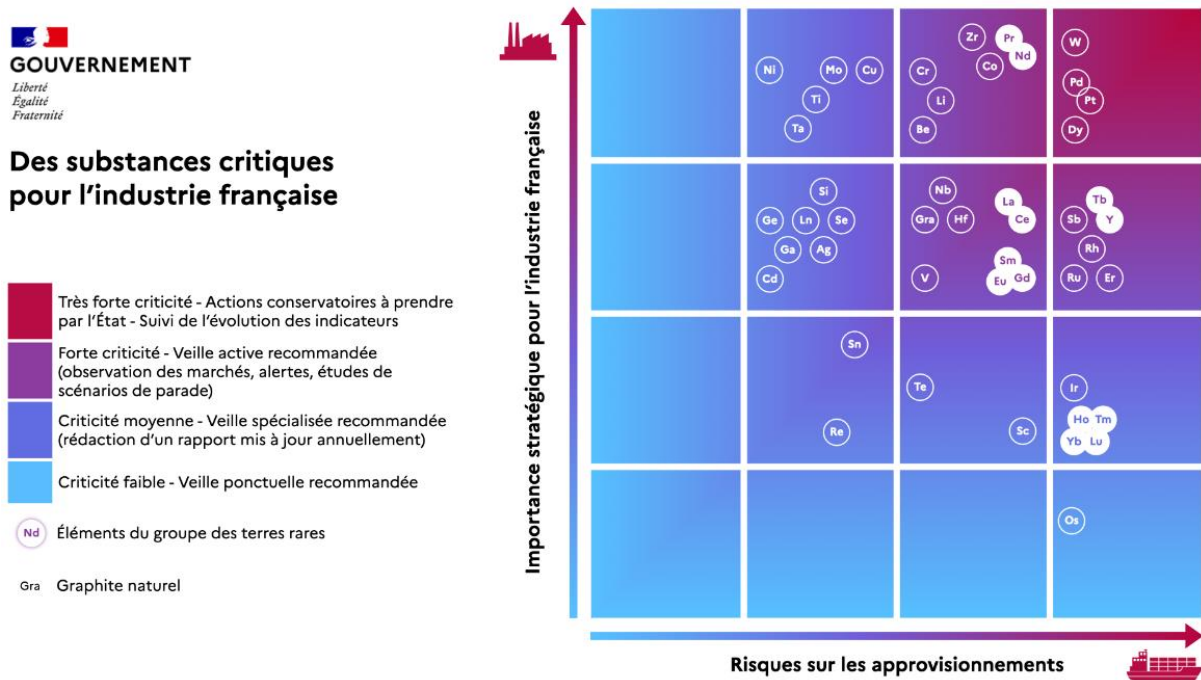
GOUVERNEMENT
Liberté
Égalité
Fraternité

Des substances critiques pour l'industrie française

Très forte criticité - Actions conservatoires à prendre par l'État - Suivi de l'évolution des indicateurs

Forte criticité - Veille active recommandée (observation des marchés, alertes, études de scénarios de parade)

Criticité moyenne - Veille spécialisée recommandée (rédaction d'un rapport mis à jour annuellement)

Criticité faible - Veille ponctuelle recommandée

Nd Éléments du groupe des terres rares

Gra Graphite naturel

Importance stratégique pour l'industrie française

Ni Mo Cu Ti Ta Zr Pr Nd Co Cr Li Be W Pd Pt Dy

Si Ge Ln Se Ga Ag Cd Nb Gra Hf La Ce V Sm Eu Gd Tb Sb Y Rh Ru Er

Sn Re Te Sc Ir Ho Tm Yb Lu

Os

Risques sur les approvisionnements